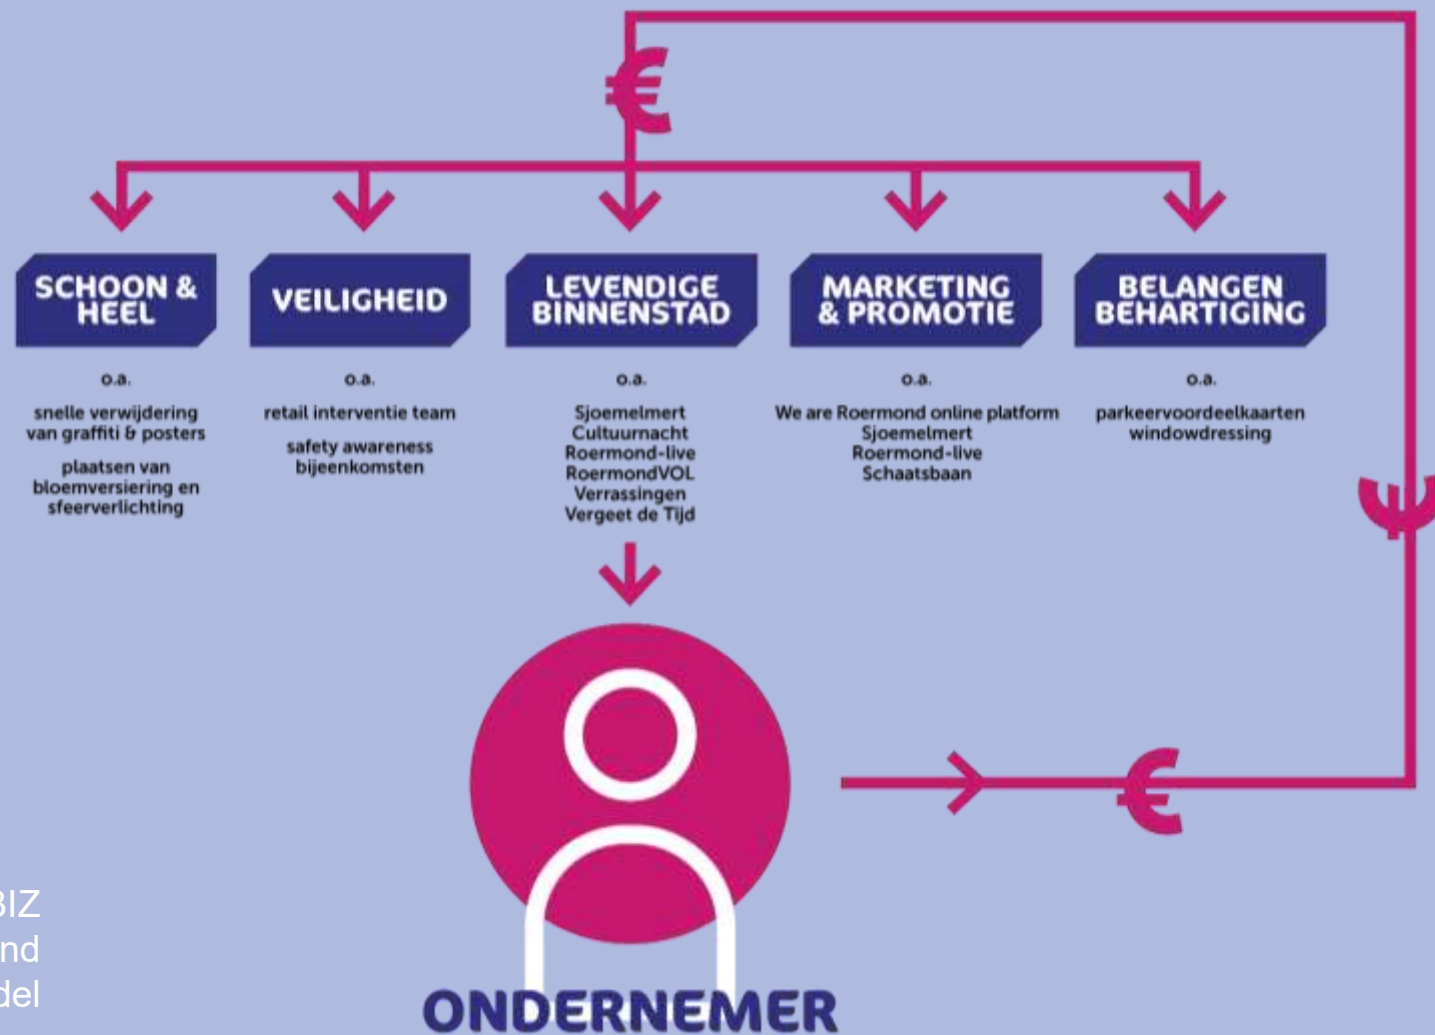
€

SCHOON & HEEL

o.a.

snelle verwijdering van graffiti & posters

plaatsen van bloemversiering en sfeerverlichting

VEILIGHEID

o.a.

retail interventie team

safety awareness bijeenkomsten

LEVENDIGE BINNENSTAD

o.a.

Sjoemelmert
Cultuurnacht
Roermond-live
RoermondVOL
Verrassingen
Vergeet de Tijd

MARKETING & PROMOTIE

o.a.

We are Roermond online platform
Sjoemelmert
Roermond-live
Schaatsbaan

BELANGEN BEHARTIGING

o.a.

parkeervoordeelkaarten
windowdressing

€

€

BIZ
nd
del

ONDERNEMER